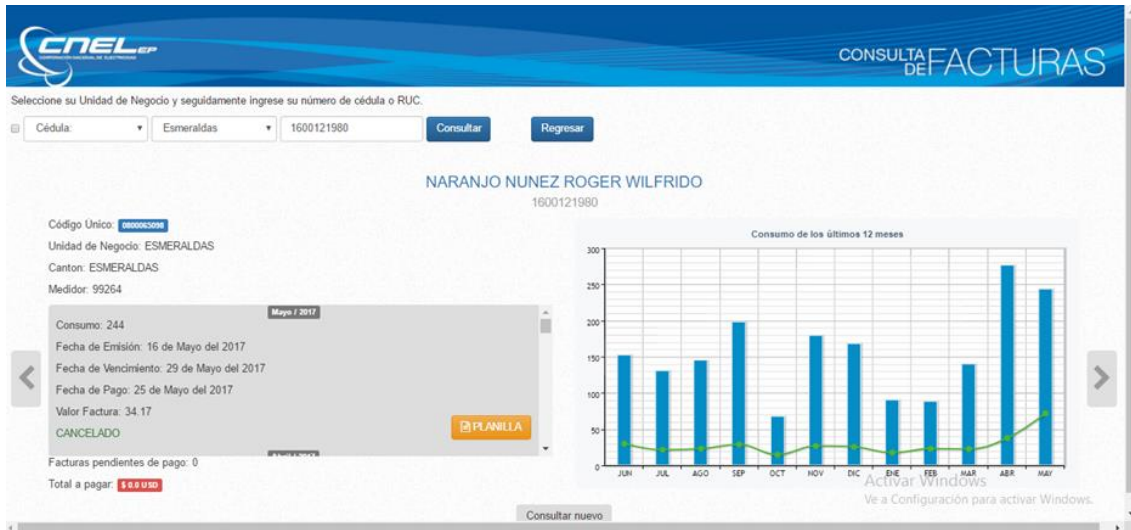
CNEL EP
CORPORACIÓN NACIONAL DE ELECTRICIDAD

CONSULTA DE FACTURAS

Seleccione su Unidad de Negocio y seguidamente ingrese su número de cédula o RUC.

Cédula: | Esmeraldas | 1600121980 | Consultar | Regresar

NARANJO NUNEZ ROGER WILFRIDO
1600121980

Código Único: 0800065098
Unidad de Negocio: ESMERALDAS
Canton: ESMERALDAS
Medidor: 99264

Mayo / 2017
Consumo: 244
Fecha de Emisión: 16 de Mayo del 2017
Fecha de Vencimiento: 29 de Mayo del 2017
Fecha de Pago: 25 de Mayo del 2017
Valor Factura: 34.17
CANCELADO
PLANILLA

Facturas pendientes de pago: 0
Total a pagar: $ 0.0 USD

Consumo de los últimos 12 meses
300
250
200
150
100
50
0
JUN JUL AGO SEP OCT NOV DIC ENE FEB MAR ABR MAY

Activar Windows
Ve a Configuración para activar Windows.

Consultar nuevo